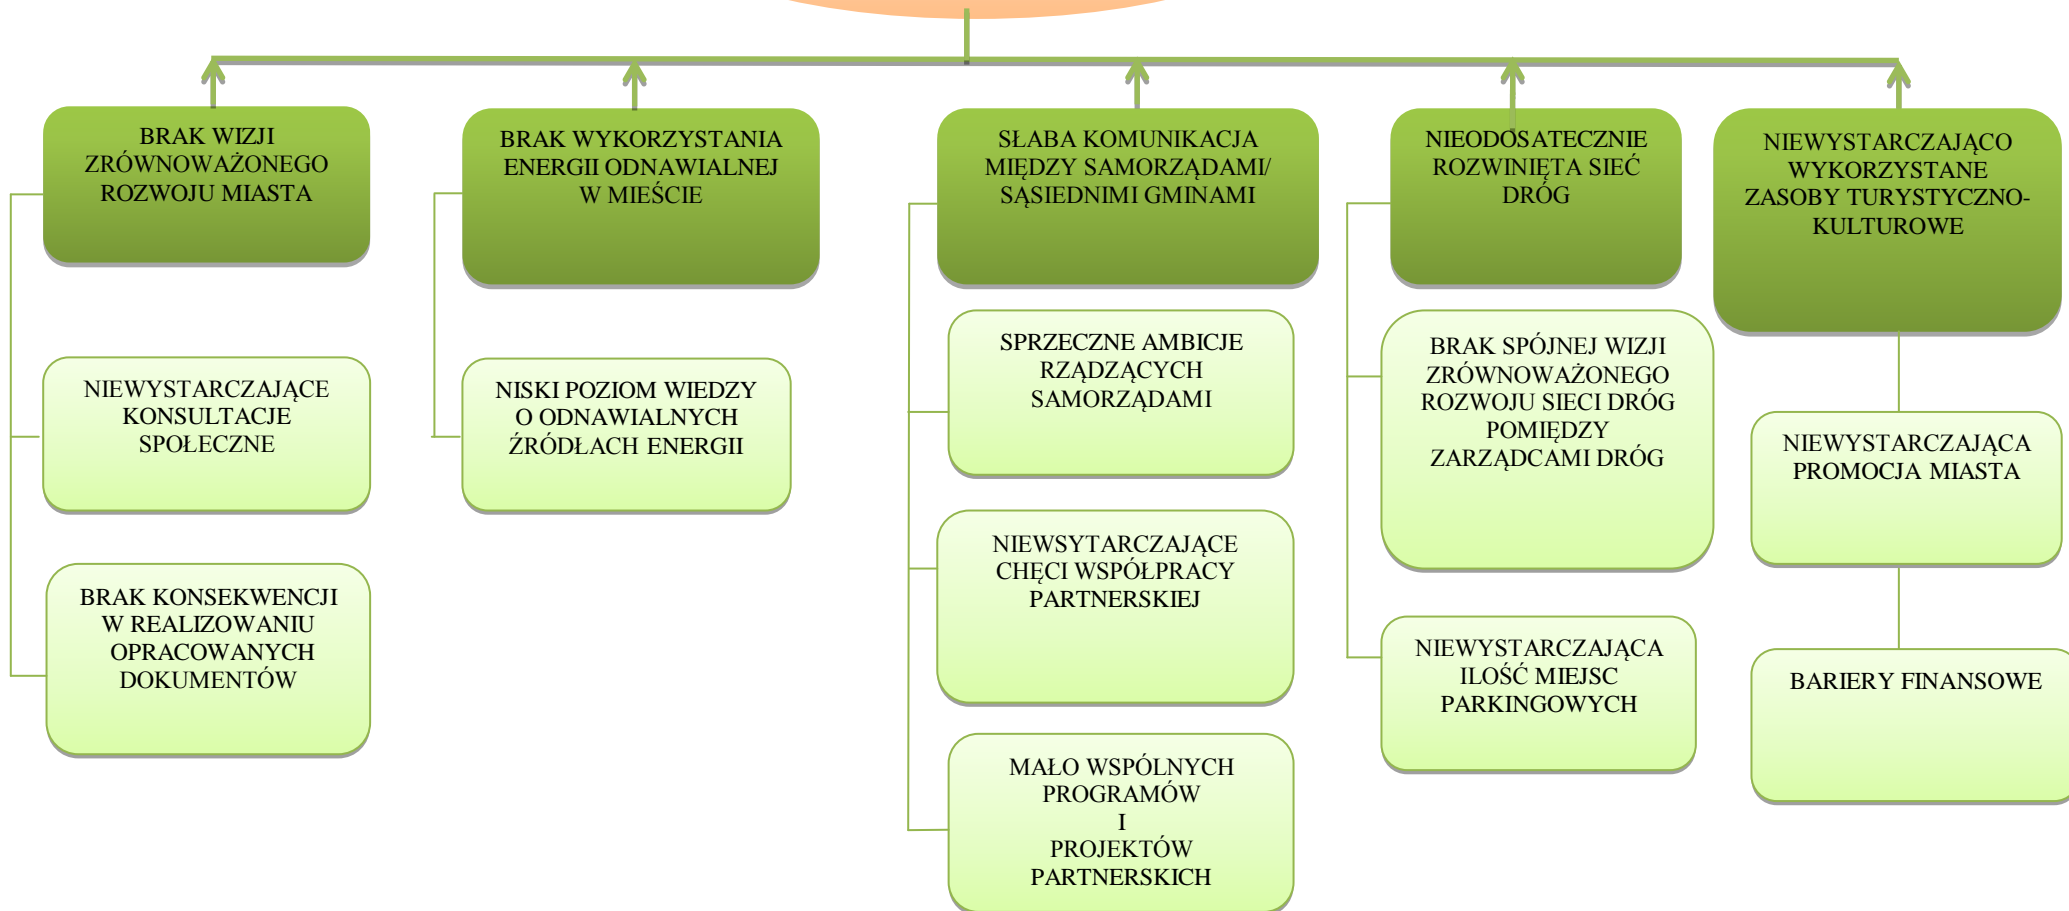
BRAK WIZJI ZRÓWNOWAŻONEGO ROZWOJU MIASTA

NIEWYSTARCZAJĄCE KONSULTACJE SPOŁECZNE

BRAK KONSEKWENCJI W REALIZOWANIU OPRACOWANYCH DOKUMENTÓW

BRAK WYKORZYSTANIA ENERGII ODNAWIALNEJ W MIEŚCIE

NISKI POZIOM WIEDZY O ODNAWIALNYCH ŹRÓDŁACH ENERGII

SŁABA KOMUNIKACJA MIĘDZY SAMORZĄDAMI/ SĄSIEDNIMI GMINAMI

SPRZECZNE AMBICJE RZĄDZĄCYCH SAMORZĄDAMI

NIEWSYTARCZAJĄCE CHĘCI WSPÓŁPRACY PARTNERSKIEJ

MAŁO WSPÓLNYCH PROGRAMÓW I PROJEKTÓW PARTNERSKICH

NIEODOSATECZNIE ROZWINIĘTA SIEĆ DRÓG

BRAK SPÓJNEJ WIZJI ZRÓWNOWAŻONEGO ROZWOJU SIECI DRÓG POMIĘDZY ZARZĄDCAMI DRÓG

NIEWYSTARCZAJĄCA ILOŚĆ MIEJSC PARKINGOWYCH

NIEWYSTARCZAJĄCO WYKORZYSTANE ZASOBY TURYSTYCZNO-KULTUROWE

NIEWYSTARCZAJĄCA PROMOCJA MIASTA

BARIERY FINANSOWE